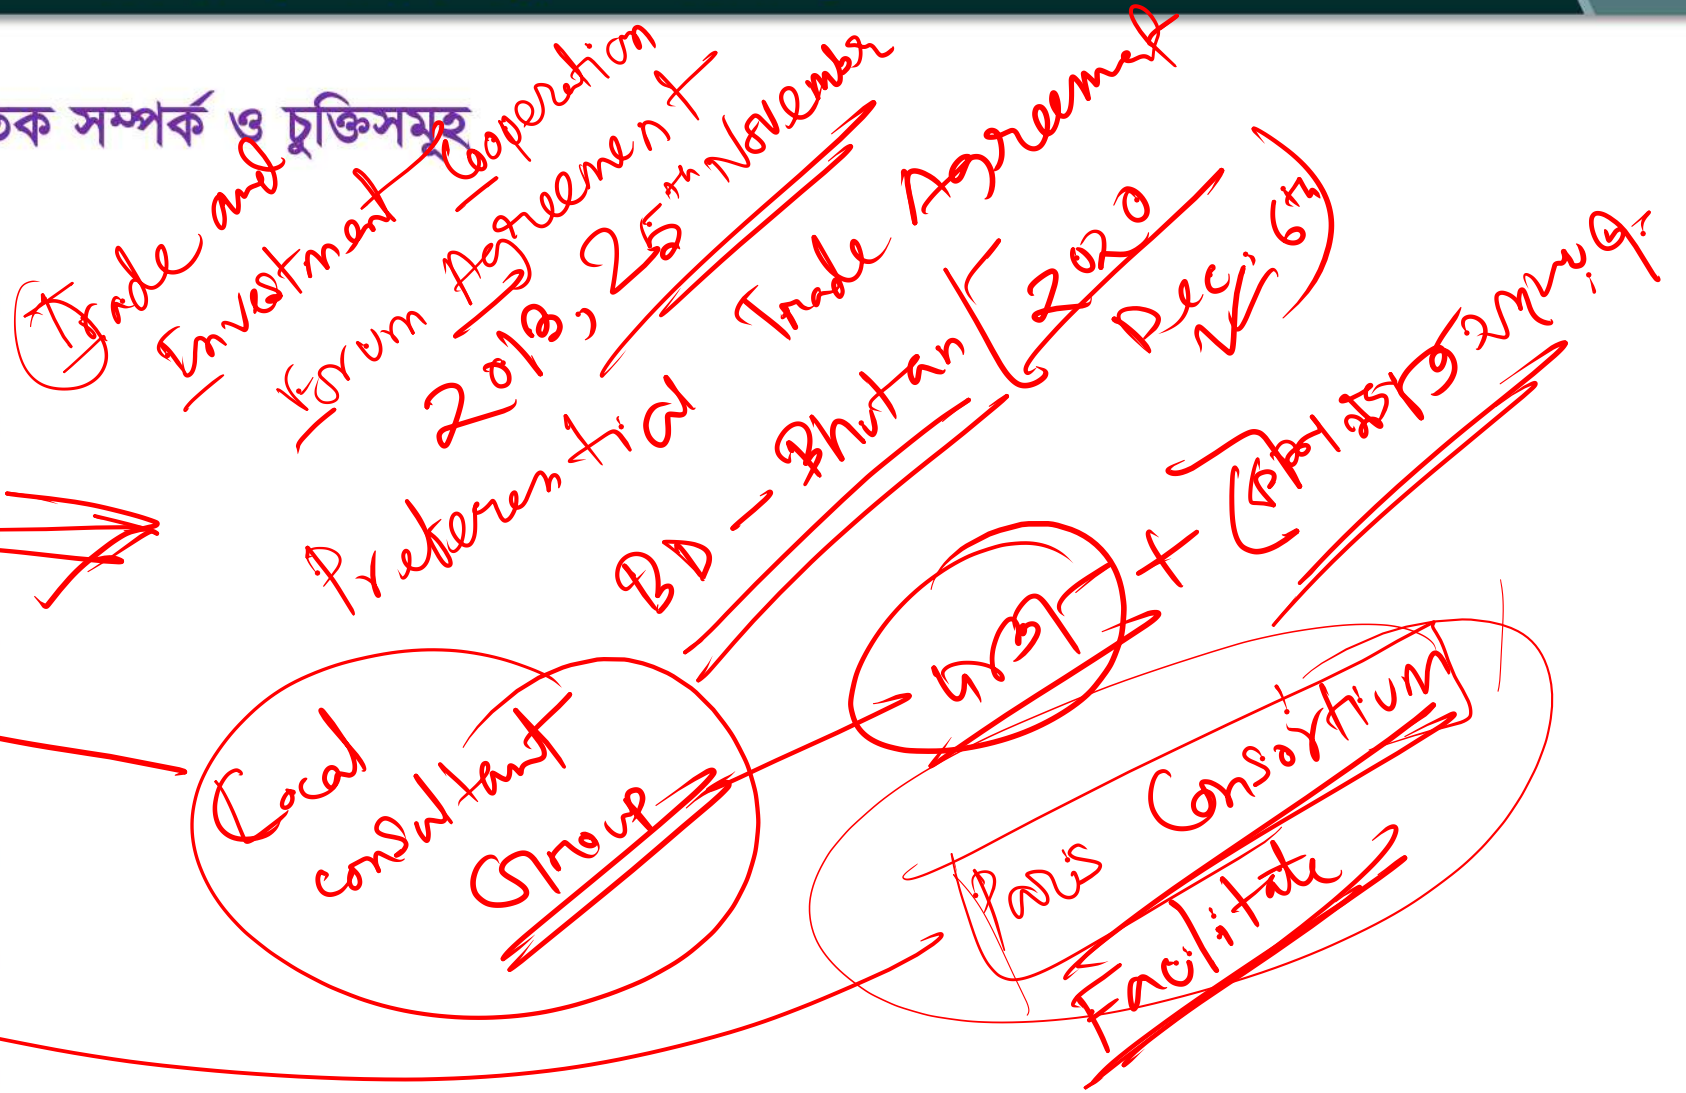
তিক সম্পর্ক ও চুক্তিসমূহ

Trade and Investment Cooperation Forum Agreement 2013, 25th November

Preferential Trade Agreement BD - Bhutan 2020 Dec, 6th

Local consultant Group

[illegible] + কোনসোর্টিয়াম

Paris Consortium Facilitate